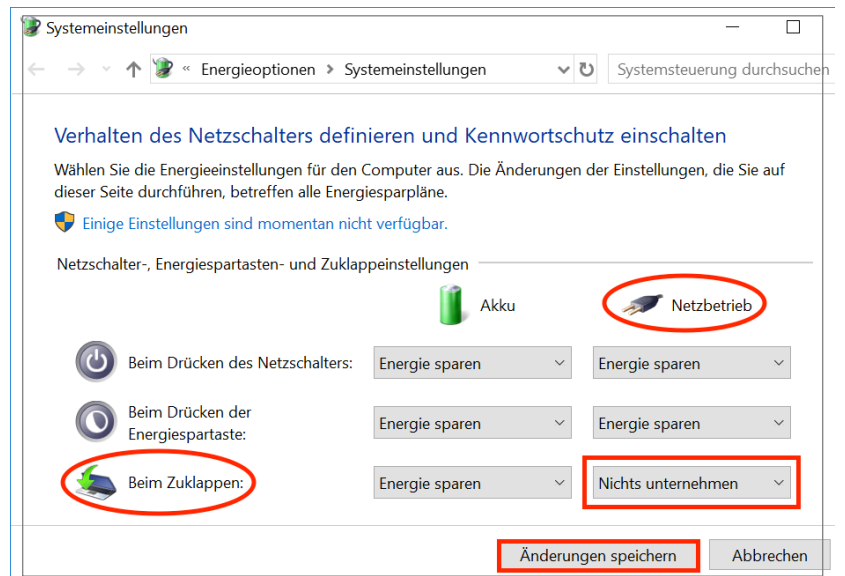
Systemeinstellungen

« Energieoptionen › Systemeinstellungen

Systemsteuerung durchsuchen

Verhalten des Netzschalters definieren und Kennwortschutz einschalten

Wählen Sie die Energieeinstellungen für den Computer aus. Die Änderungen der Einstellungen, die Sie auf dieser Seite durchführen, betreffen alle Energiesparpläne.

Einige Einstellungen sind momentan nicht verfügbar.

Netzschalter-, Energiespartasten- und Zuklappeinstellungen

| | Akku | Netzbetrieb |
|---|---|---|
| Beim Drücken des Netzschalters: | Energie sparen | Energie sparen |
| Beim Drücken der Energiespartaste: | Energie sparen | Energie sparen |
| Beim Zuklappen: | Energie sparen | Nichts unternehmen |

Änderungen speichern

Abbrechen